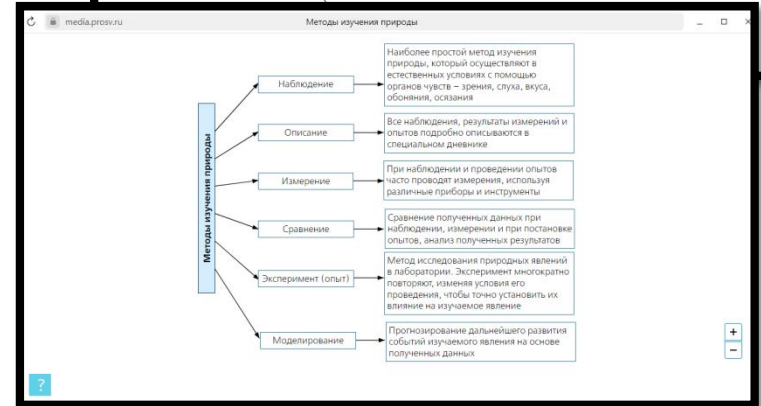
media.prosv.ru

Методы изучения природы

Методы изучения природы

Наблюдение

Наиболее простой метод изучения природы, который осуществляют в естественных условиях с помощью органов чувств – зрения, слуха, вкуса, обоняния, осязания

Описание

Все наблюдения, результаты измерений и опытов подробно описываются в специальном дневнике

Измерение

При наблюдении и проведении опытов часто проводят измерения, используя различные приборы и инструменты

Сравнение

Сравнение полученных данных при наблюдении, измерении и при постановке опытов, анализ полученных результатов

Эксперимент (опыт)

Метод исследования природных явлений в лаборатории. Эксперимент многократно повторяют, изменяя условия его проведения, чтобы точно установить их влияние на изучаемое явление

Моделирование

Прогнозирование дальнейшего развития событий изучаемого явления на основе полученных данных

+
−
?